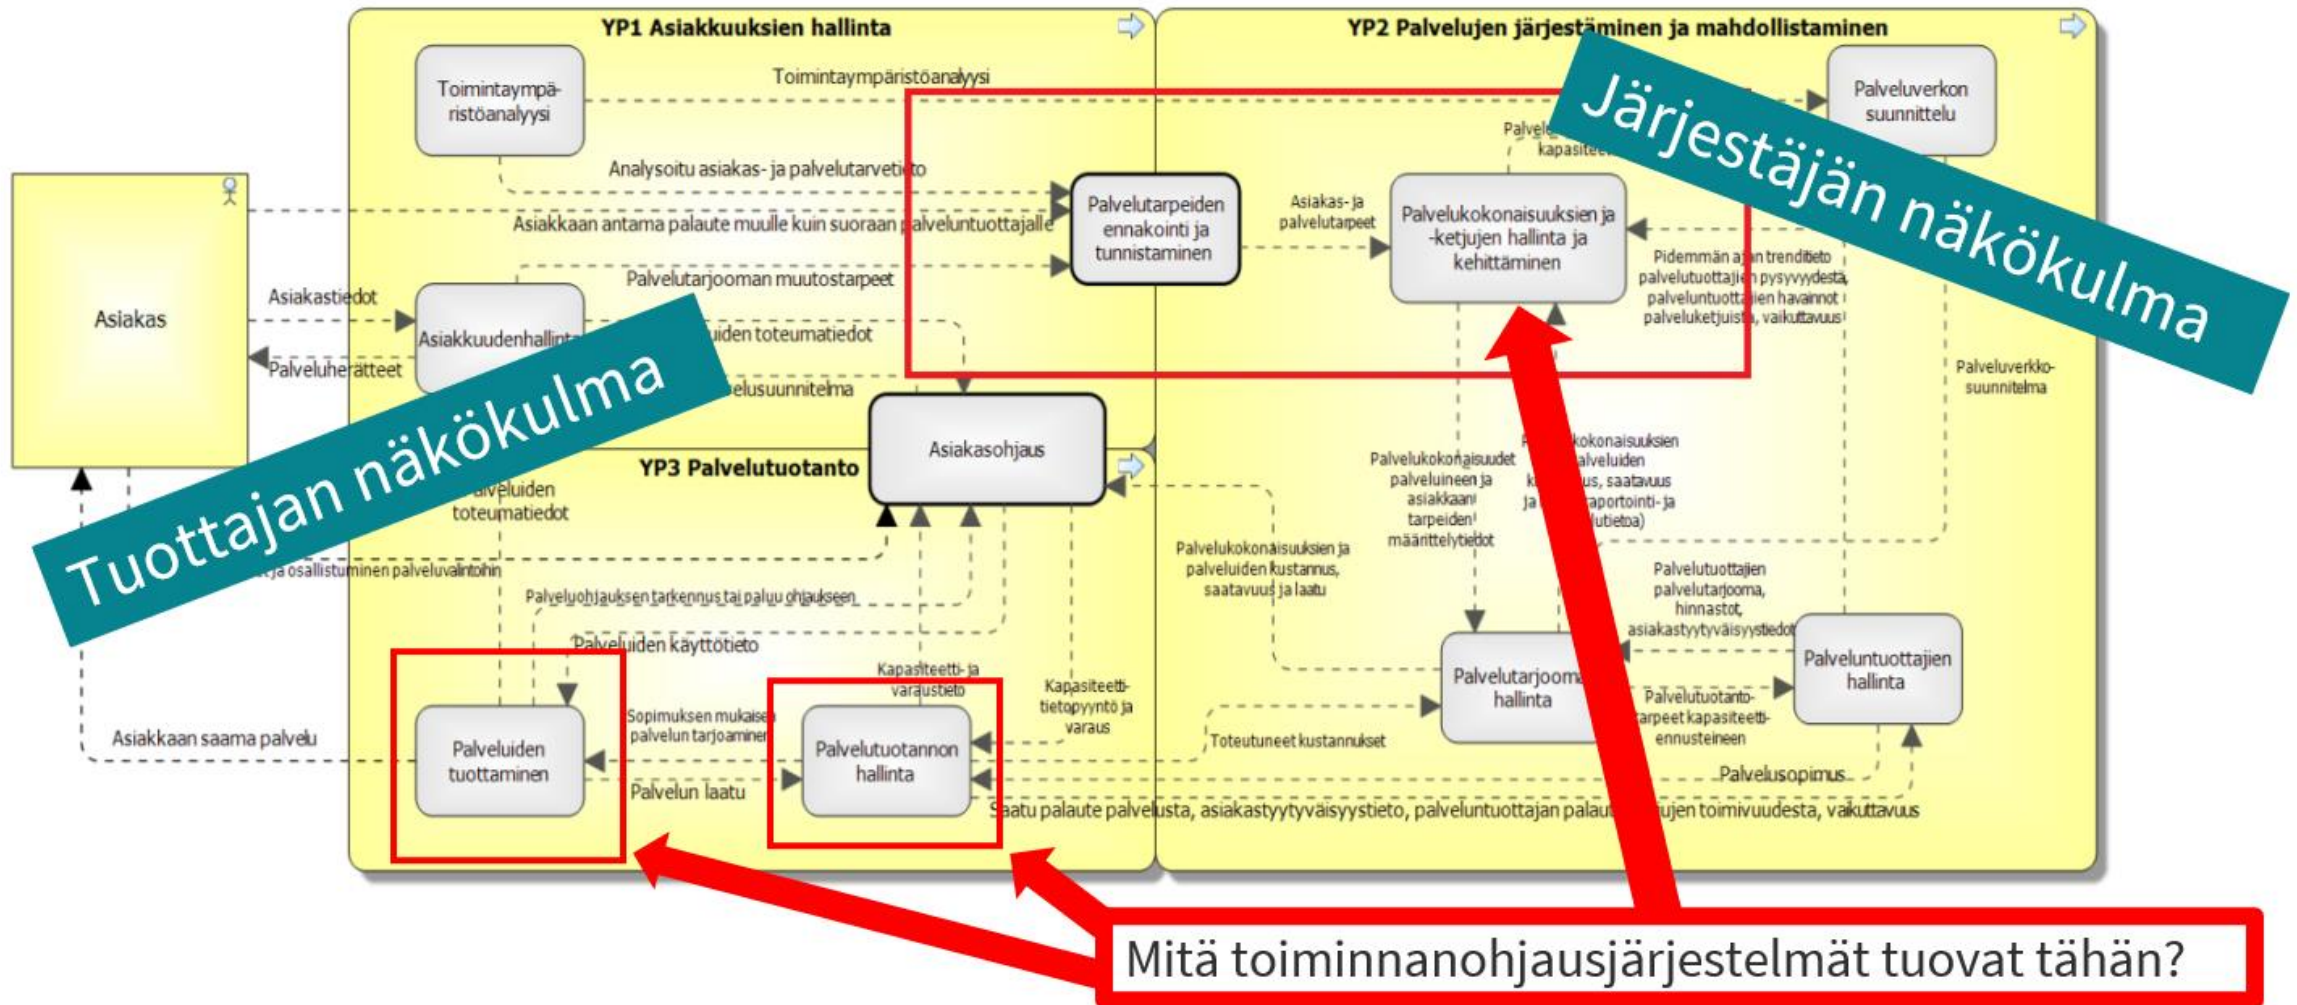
YP1 Asiakkuuksien hallinta

YP2 Palvelujen järjestäminen ja mahdollistaminen

Järjestäjän näkökulma

Toimintaympäristöanalyysi

Toimintaympäristöanalyysi

Palveluverkon suunnittelu

Palvel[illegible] kapasitee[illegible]

Analysoitu asiakas- ja palvelutarvetieto

Asiakas

Asiakkaan antama palaute muulle kuin suoraan palveluntuottajalle

Palvelutarpeiden ennakointi ja tunnistaminen

Asiakas- ja palvelutarpeet

Palvelukokonaisuuksien ja -ketjujen hallinta ja kehittäminen

Pidemmän ajan trenditieto palvelutuottajien pysyvyydestä, palveluntuottajien havainnot palveluketjuista, vaikuttavuus

Palvelutarjooman muutostarpeet

Asiakastiedot

Asiakkuudenhallint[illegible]

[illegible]uiden toteumatiedot

Palveluherätteet

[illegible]elusuunnitelma

Tuottajan näkökulma

Palveluverkko-suunnitelma

Asiakasohjaus

YP3 Palvelutuotanto

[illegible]alveluiden toteumatiedot

Palvelukokonaisuudet palveluineen ja asiakkaan tarpeiden määrittelytiedot

P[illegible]kokonaisuuksien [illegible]alveluiden k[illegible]us, saatavuus ja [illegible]aportointi-ja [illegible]utietoa)

Palvelukokonaisuuksien ja palveluiden kustannus, saatavuus ja laatu

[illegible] ja osallistuminen palveluvalintoihin

Palveluohjauksen tarkennus tai paluu ohjaukseen

Palvelutuottajien palvelutarjooma, hinnastot, asiakastyytyväisyystiedot

Palveluiden käyttötieto

Kapasiteetti- ja varaustieto

Kapasiteetti-tietopyyntö ja varaus

Palvelutarjooma hallinta

Palveluntuottajien hallinta

Sopimuksen mukaisen palvelun tarjoaminen

Palvelutuotanto-tarpeet kapasiteetti-ennusteineen

Asiakkaan saama palvelu

Palveluiden tuottaminen

Palvelutuotannon hallinta

Toteutuneet kustannukset

Palvelusopimus

Palvelun laatu

Saatu palaute palvelusta, asiakastyytyväisyystieto, palveluntuottajan palau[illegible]ujen toimivuudesta, vaikuttavuus

Mitä toiminnanohjausjärjestelmät tuovat tähän?